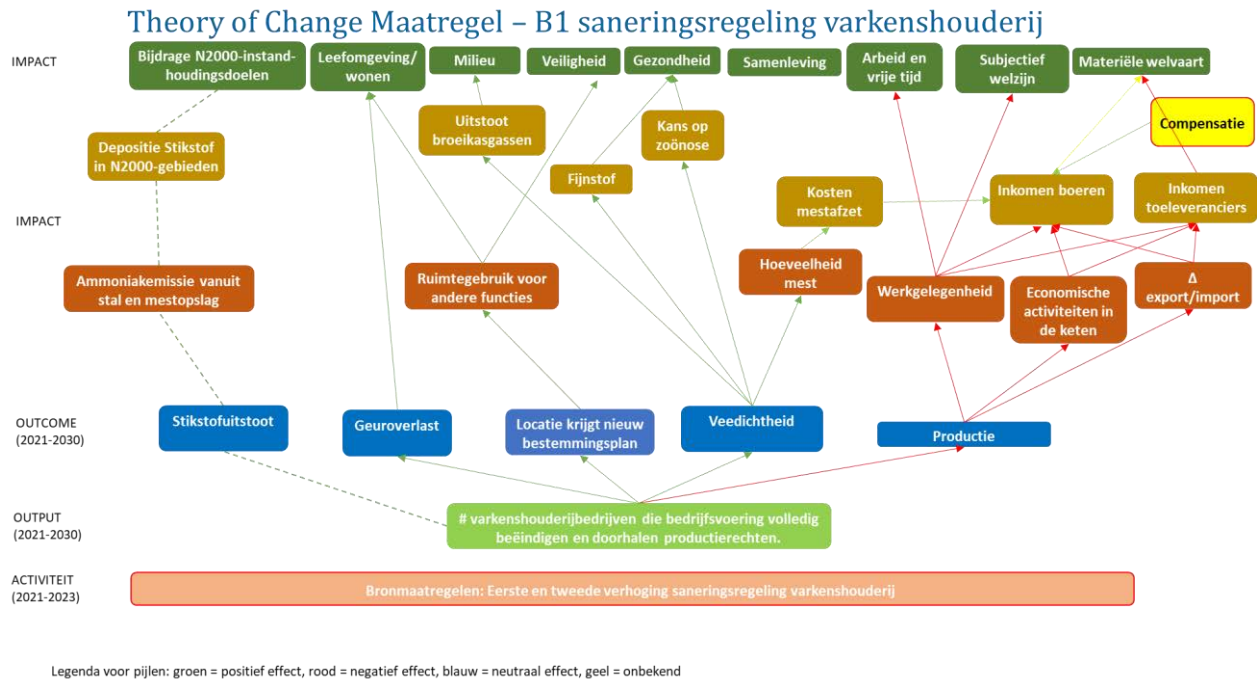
Theory of Change Maatregel – B1 saneringsregeling varkenshouderij

IMPACT

Bijdrage N2000-instandhoudingsdoelen

Leefomgeving/ wonen

Milieu

Veiligheid

Gezondheid

Samenleving

Arbeid en vrije tijd

Subjectief welzijn

Materiële welvaart

Compensatie

Depositie Stikstof in N2000-gebieden

Uitstoot broeikasgassen

Kans op zoönose

Fijnstof

IMPACT

Kosten mestafzet

Inkomen boeren

Inkomen toeleveranciers

Ammoniakemissie vanuit stal en mestopslag

Ruimtegebruik voor andere functies

Hoeveelheid mest

Werkgelegenheid

Economische activiteiten in de keten

Δ export/import

OUTCOME (2021-2030)

Stikstofuitstoot

Geuroverlast

Locatie krijgt nieuw bestemmingsplan

Veedichtheid

Productie

OUTPUT (2021-2030)

# varkenshouderijbedrijven die bedrijfsvoering volledig beëindigen en doorhalen productierechten.

ACTIVITEIT (2021-2023)

Bronmaatregelen: Eerste en tweede verhoging saneringsregeling varkenshouderij

Legenda voor pijlen: groen = positief effect, rood = negatief effect, blauw = neutraal effect, geel = onbekend